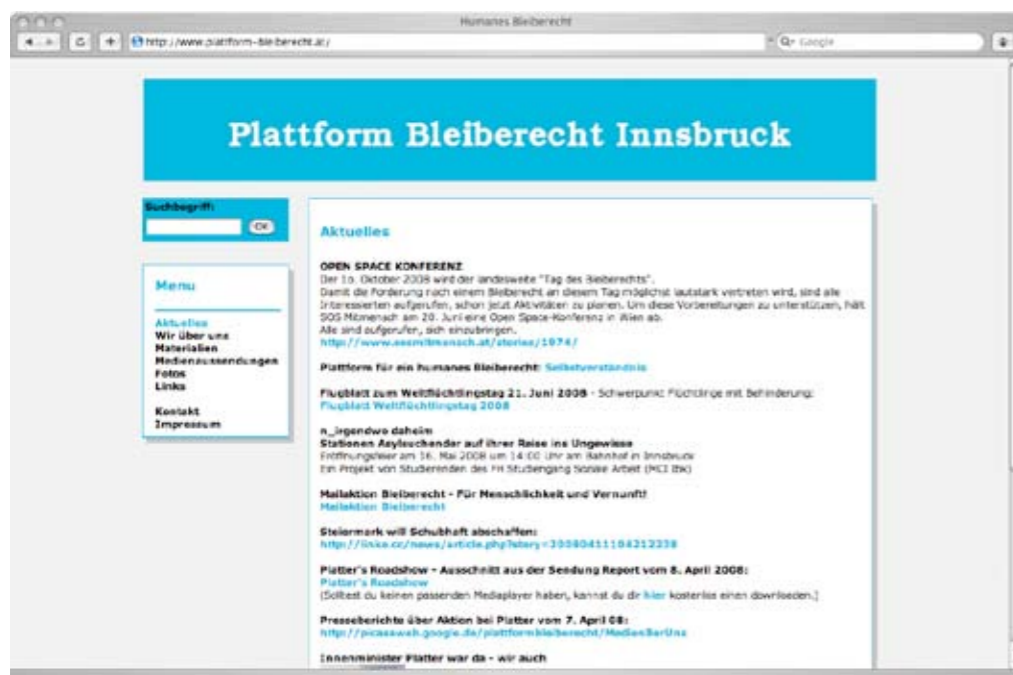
Humanes Bleiberecht

http://www.plattform-bleiberecht.at/

Google

Plattform Bleiberecht Innsbruck

Suchbegriff:

OK

Menu

Aktuelles
Wir über uns
Materialien
Medienaussendungen
Fotos
Links

Kontakt
Impressum

Aktuelles

OPEN SPACE KONFERENZ
Der 10. Oktober 2008 wird der landesweite "Tag des Bleiberechts".
Damit die Forderung nach einem Bleiberecht an diesem Tag möglichst lautstark vertreten wird, sind alle Interessierten aufgerufen, schon jetzt Aktivitäten zu planen. Um diese Vorbereitungen zu unterstützen, hält SOS Mitmensch am 20. Juni eine Open Space-Konferenz in Wien ab.
Alle sind aufgerufen, sich einzubringen.
http://www.sosmitmensch.at/stories/1974/

Plattform für ein humanes Bleiberecht: Selbstverständnis

Flugblatt zum Weltflüchtlingstag 21. Juni 2008 - Schwerpunkt Flüchtlinge mit Behinderung:
Flugblatt Weltflüchtlingstag 2008

n_irgendwo daheim
Stationen Asylsuchender auf ihrer Reise ins Ungewisse
Eröffnungsfeier am 16. Mai 2008 um 14:00 Uhr am Bahnhof in Innsbruck
Ein Projekt von Studierenden des FH Studiengang Soziale Arbeit (MCI Ibk)

Mailaktion Bleiberecht - Für Menschlichkeit und Vernunft!
Mailaktion Bleiberecht

Steiermark will Schubhaft abschaffen:
http://links.cc/news/article.php?story=20080411104212238

Platter's Roadshow - Ausschnitt aus der Sendung Report vom 8. April 2008:
Platter's Roadshow
(Solltest du keinen passenden Mediaplayer haben, kannst du dir hier kostenlos einen downloaden.)

Presseberichte über Aktion bei Platter vom 7. April 08:
http://picasaweb.google.de/plattformbleiberecht/MedienBerUns

Innenminister Platter war da - wir auch